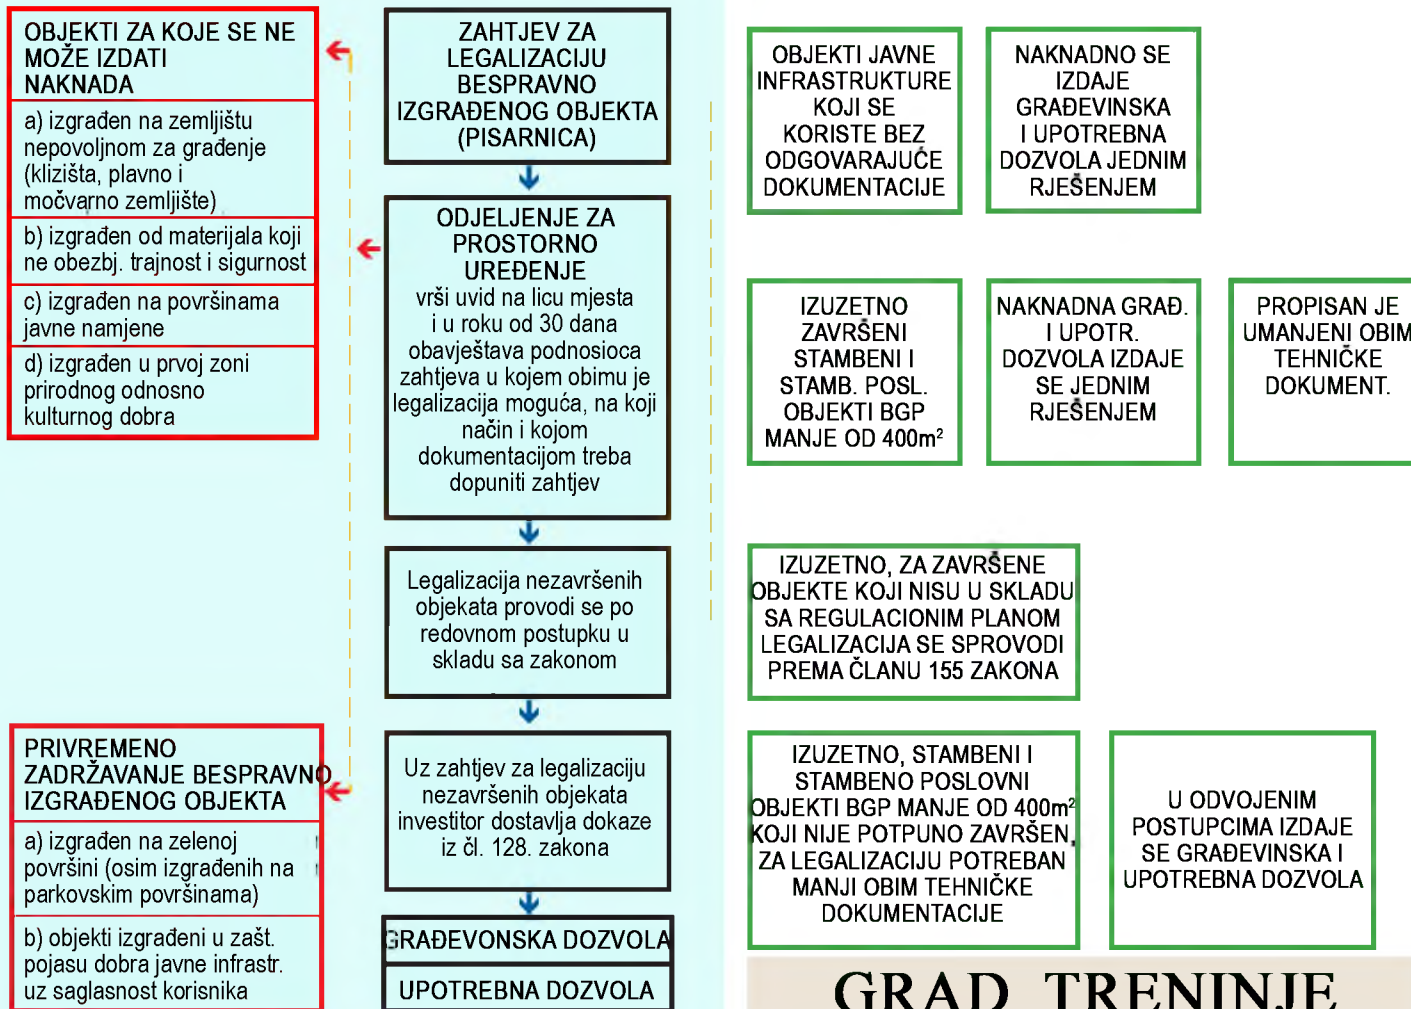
OBJEKTI ZA KOJE SE NE MOŽE IZDATI NAKNADA

a) izgrađen na zemljištu nepovoljnom za građenje (klizišta, plavno i močvarno zemljište)

b) izgrađen od materijala koji ne obezbj. trajnost i sigurnost

c) izgrađen na površinama javne namjene

d) izgrađen u prvoj zoni prirodnog odnosno kulturnog dobra

PRIVREMENO ZADRŽAVANJE BESPRAVNO IZGRAĐENOG OBJEKTA

a) izgrađen na zelenoj površini (osim izgrađenih na parkovskim površinama)

b) objekti izgrađeni u zašt. pojasu dobra javne infrastr. uz saglasnost korisnika

ZAHTJEV ZA LEGALIZACIJU BESPRAVNO IZGRAĐENOG OBJEKTA (PISARNICA)

ODJELJENJE ZA PROSTORNO UREĐENJE
vrši uvid na licu mjesta i u roku od 30 dana obavještava podnosioca zahtjeva u kojem obimu je legalizacija moguća, na koji način i kojom dokumentacijom treba dopuniti zahtjev

Legalizacija nezavršenih objekata se po redovnom postupku u skladu sa zakonom

Uz zahtjev za legalizaciju nezavršenih objekata investitor dostavlja dokaze iz čl. 128. zakona

GRAĐEVONSKA DOZVOLA

UPOTREBNA DOZVOLA

OBJEKTI JAVNE INFRASTRUKTURE KOJI SE KORISTE BEZ ODGOVARAJUĆE DOKUMENTACIJE

NAKNADNO SE IZDAJE GRAĐEVINSKA I UPOTREBNA DOZVOLA JEDNIM RJEŠENJEM

IZUZETNO ZAVRŠENI STAMBENI I STAMB. POSL. OBJEKTI BGP MANJE OD 400m$^2$

NAKNADNA GRAĐ. I UPOTR. DOZVOLA IZDAJE SE JEDNIM RJEŠENJEM

PROPISAN JE UMANJENI OBIM TEHNIČKE DOKUMENT.

IZUZETNO, ZA ZAVRŠENE OBJEKTE KOJI NISU U SKLADU SA REGULACIONIM PLANOM LEGALIZACIJA SE SPROVODI PREMA ČLANU 155 ZAKONA

IZUZETNO, STAMBENI I STAMBENO POSLOVNI OBJEKTI BGP MANJE OD 400m$^2$ KOJI NIJE POTPUNO ZAVRŠEN, ZA LEGALIZACIJU POTREBAN MANJI OBIM TEHNIČKE DOKUMENTACIJE

U ODVOJENIM POSTUPCIMA IZDAJE SE GRAĐEVINSKA I UPOTREBNA DOZVOLA

GRAD TREBINJE